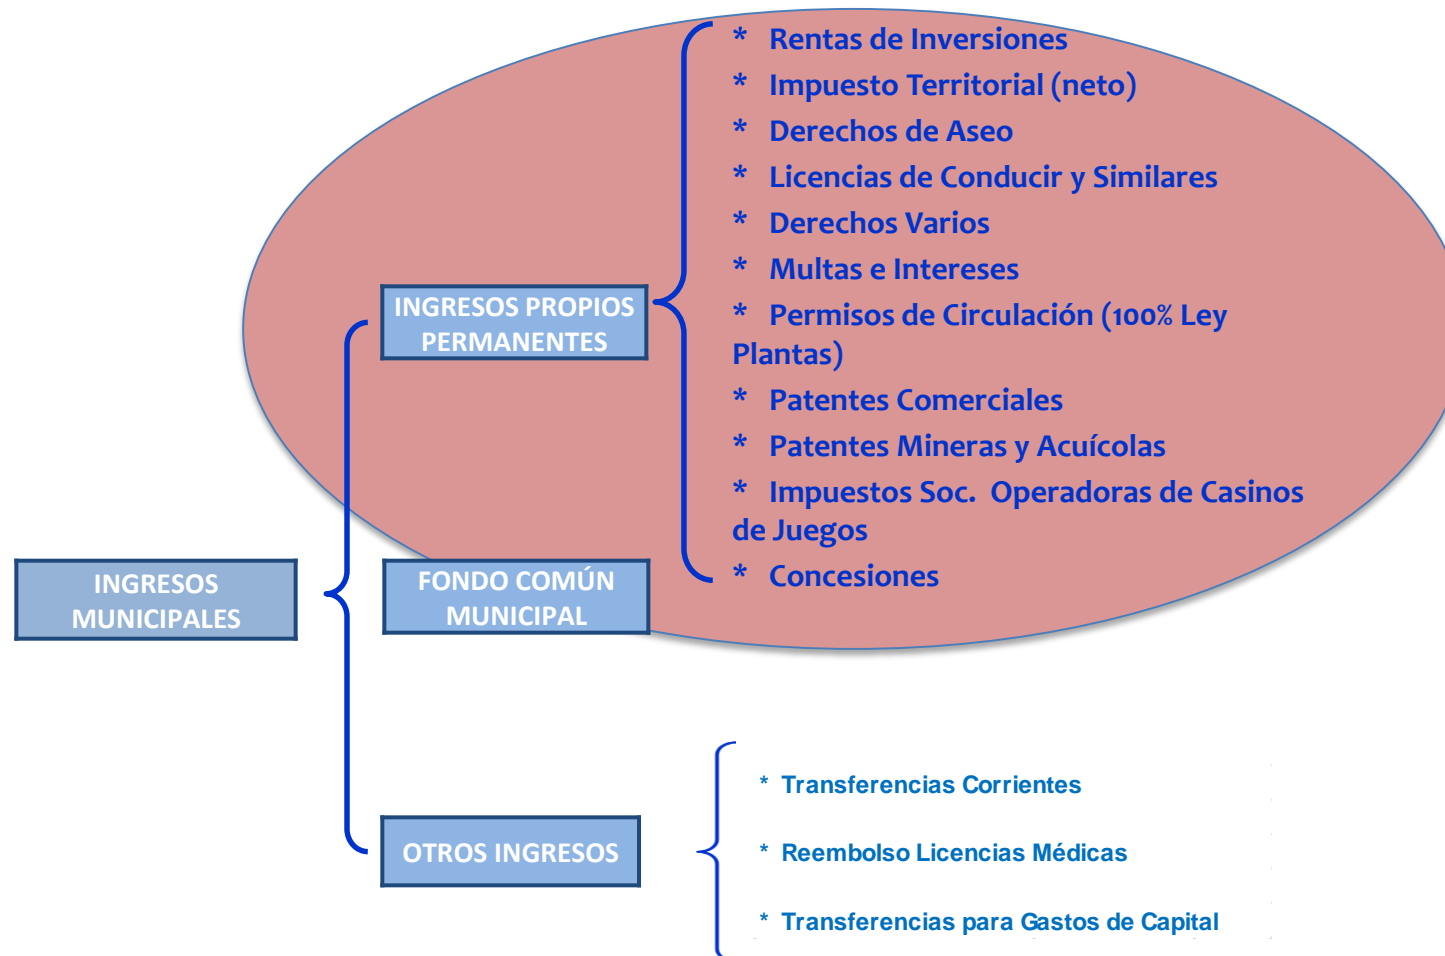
INGRESOS MUNICIPALES

INGRESOS PROPIOS PERMANENTES

* Rentas de Inversiones
* Impuesto Territorial (neto)
* Derechos de Aseo
* Licencias de Conducir y Similares
* Derechos Varios
* Multas e Intereses
* Permisos de Circulación (100% Ley Plantas)
* Patentes Comerciales
* Patentes Mineras y Acuícolas
* Impuestos Soc. Operadoras de Casinos de Juegos
* Concesiones

FONDO COMÚN MUNICIPAL

OTROS INGRESOS

* Transferencias Corrientes
* Reembolso Licencias Médicas
* Transferencias para Gastos de Capital